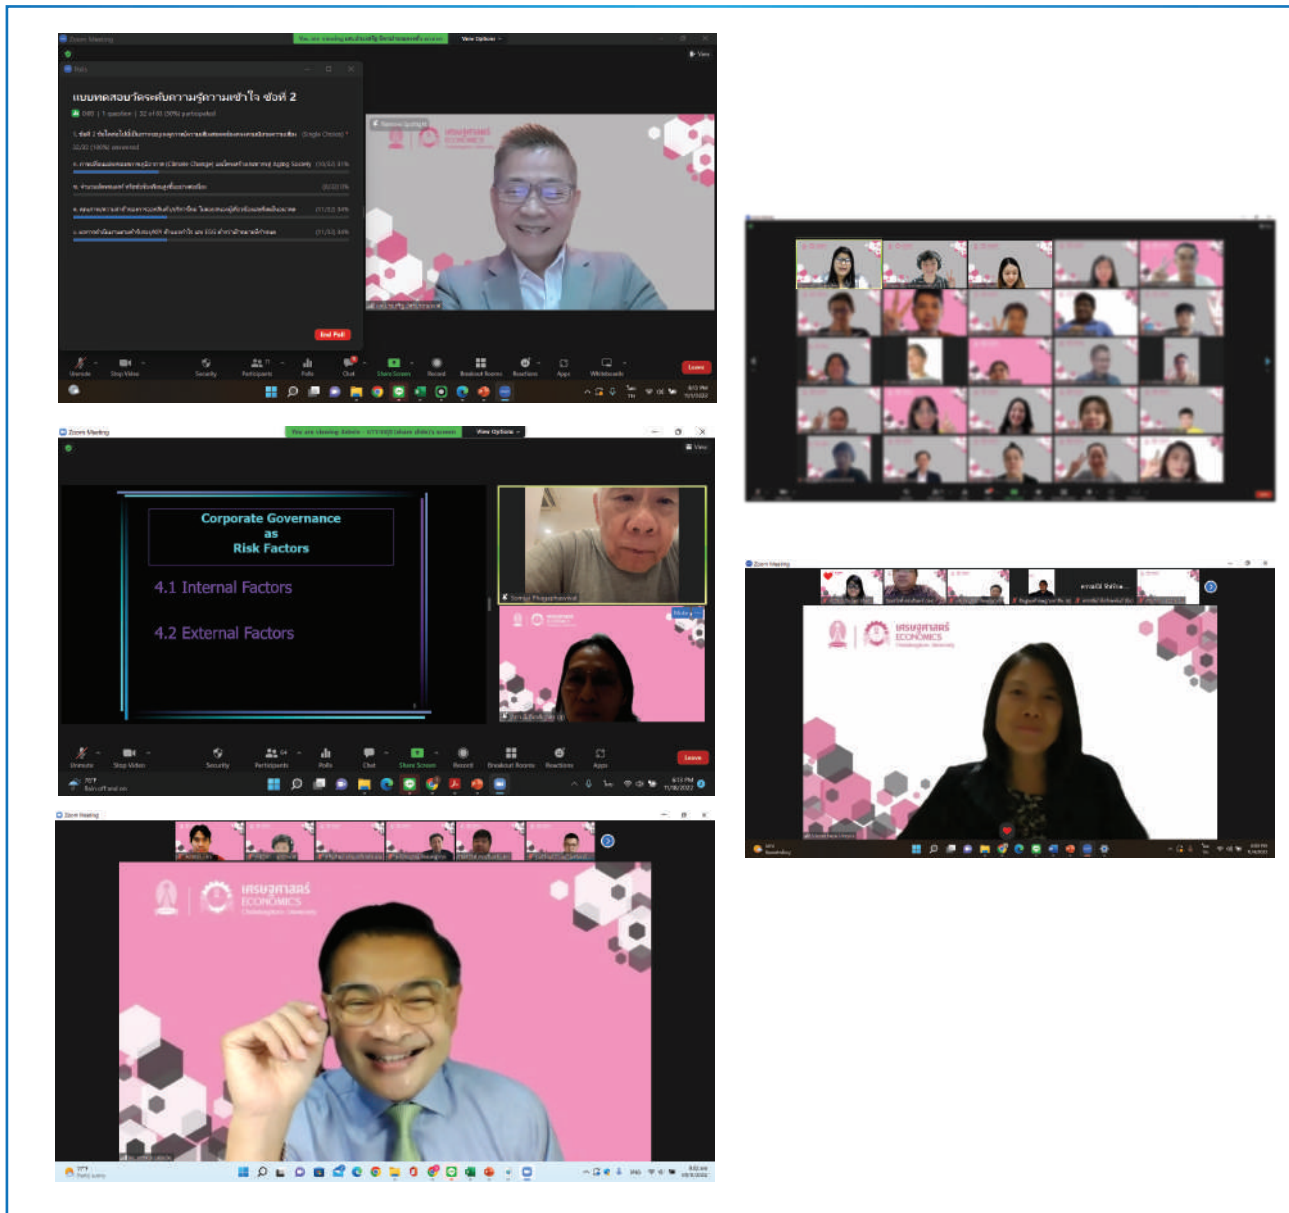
Zoom Meeting

Polls

แบบทดสอบวัดระดับความรู้ความเข้าใจ ข้อที่ 2

End Poll

Unmute Stop Video Security Participants Polls Chat Share Screen Record Breakout Rooms Reactions Apps Whiteboards

Leave

เศรษฐศาสตร์ ECONOMICS

Zoom Meeting

View Options

Corporate Governance as Risk Factors

4.1 Internal Factors

4.2 External Factors

Unmute Stop Video Security Participants Polls Chat Share Screen Record Breakout Rooms Reactions Apps

Leave

Zoom Meeting

เศรษฐศาสตร์ ECONOMICS

Zoom Meeting

เศรษฐศาสตร์ ECONOMICS